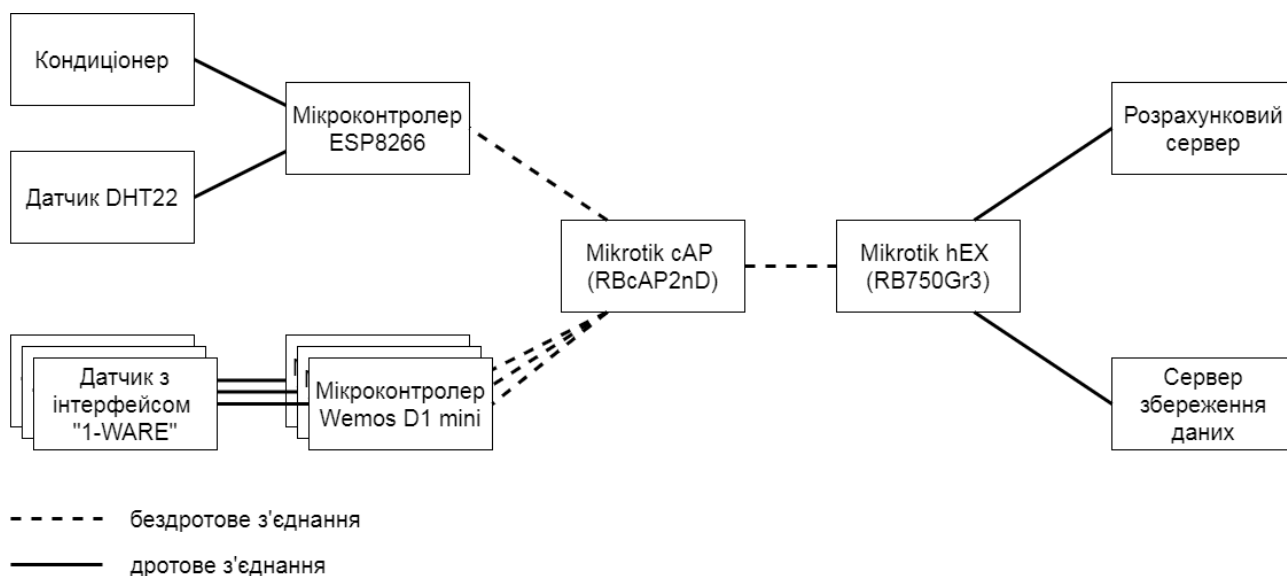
Кондиціонер

Датчик DHT22

Мікроконтролер ESP8266

Датчик з інтерфейсом "1-WARE"

Мікроконтролер Wemos D1 mini

Mikrotik cAP (RBcAP2nD)

Mikrotik hEX (RB750Gr3)

Розрахунковий сервер

Сервер збереження даних

бездротове з'єднання

дротове з'єднання